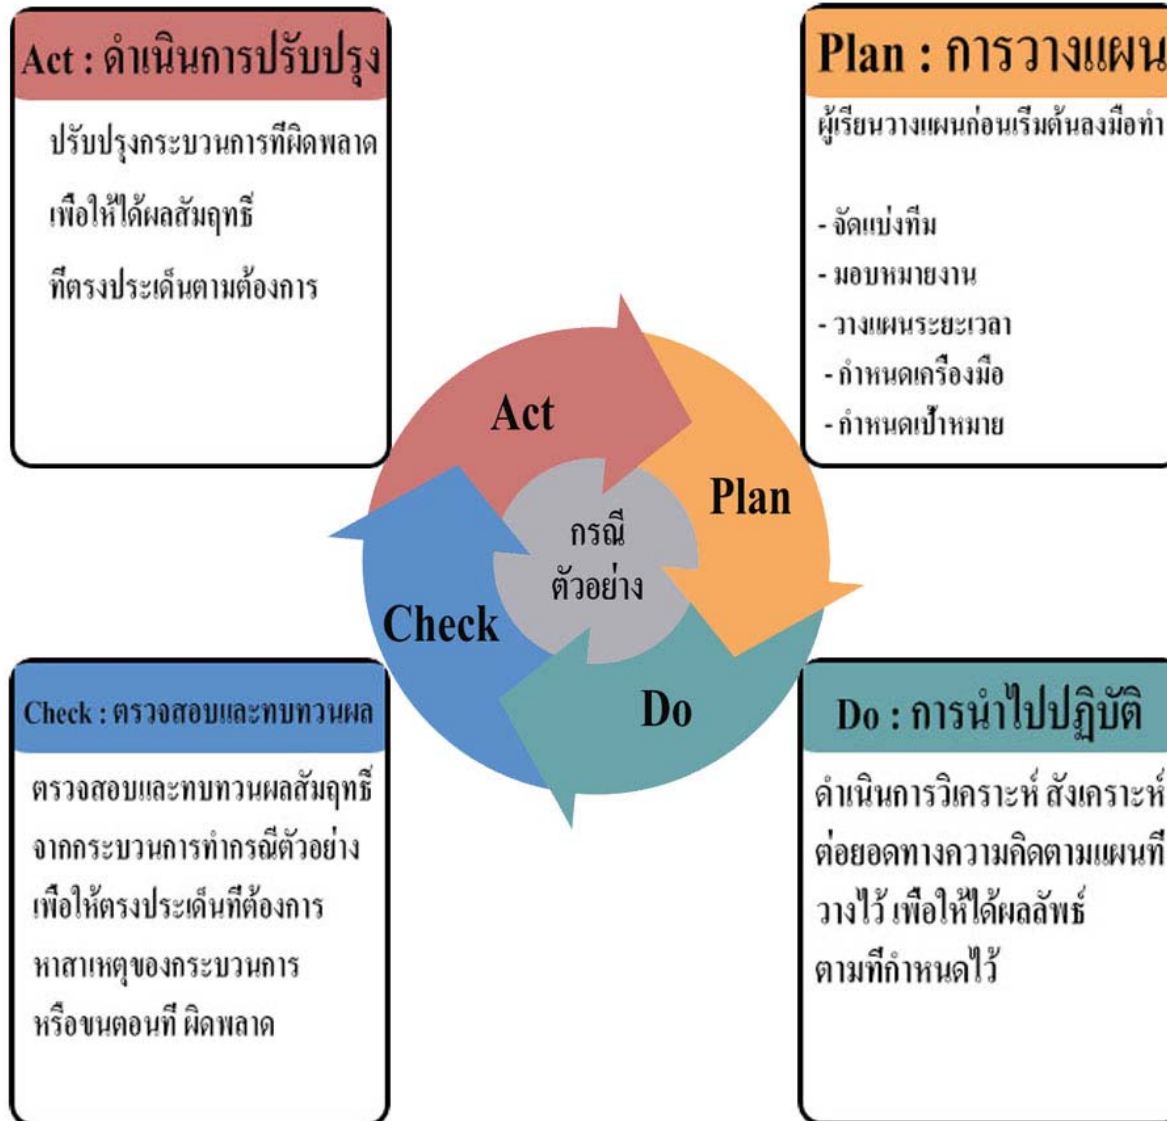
Act : ดำเนินการปรับปรุง

ปรับปรุงกระบวนการที่ผิดพลาด เพื่อให้ได้ผลสัมฤทธิ์ ที่ตรงประเด็นตามต้องการ

Plan : การวางแผน

ผู้เรียนวางแผนก่อนเริ่มต้นลงมือทำ

- จัดแบ่งทีม
- มอบหมายงาน
- วางแผนระยะเวลา
- กำหนดเครื่องมือ
- กำหนดเป้าหมาย

Act

Plan

กรณี ตัวอย่าง

Check

Do

Check : ตรวจสอบและทบทวนผล

ตรวจสอบและทบทวนผลสัมฤทธิ์ จากกระบวนการทำกรณีตัวอย่าง เพื่อให้ตรงประเด็นที่ต้องการ หาสาเหตุของกระบวนการ หรือขนตอนที่ ผิดพลาด

Do : การนำไปปฏิบัติ

ดำเนินการวิเคราะห์ สังเคราะห์ ต่อยอดทางความคิดตามแผนที่ วางไว้ เพื่อให้ได้ผลลัพธ์ ตามที่กำหนดไว้